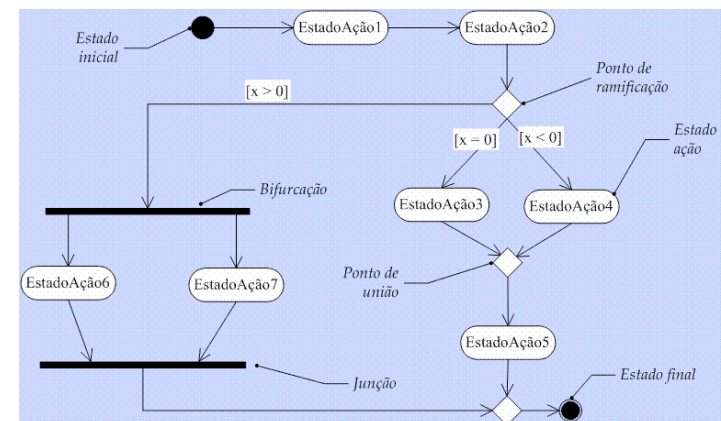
Estado inicial

EstadoAção1

EstadoAção2

Ponto de ramificação

[x > 0]

[x = 0]

[x < 0]

Estado ação

Bifurcação

EstadoAção3

EstadoAção4

Ponto de união

EstadoAção6

EstadoAção7

EstadoAção5

Junção

Estado final